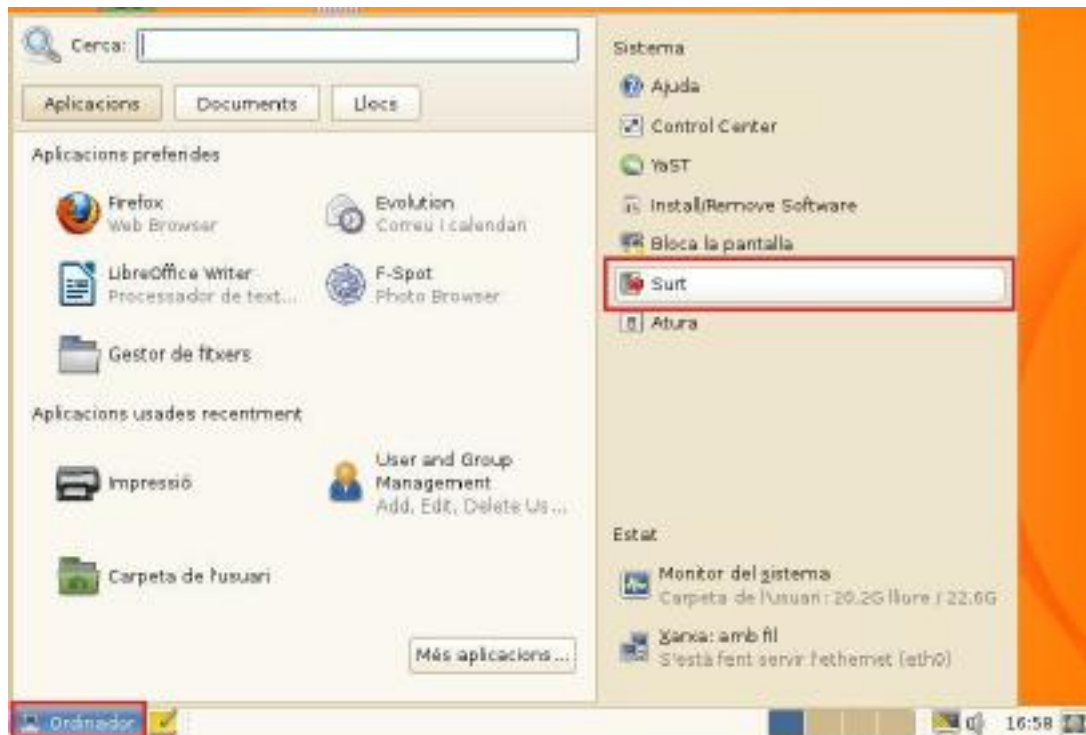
Cerca:

Aplicacions Documents Llocs

Aplicacions preferides

Firefox
Web Browser

Evolution
Correu i calendari

LibreOffice Writer
Processador de text...

F-Spot
Photo Browser

Gestor de fitxers

Aplicacions usades recentment

Impressió

User and Group Management
Add, Edit, Delete Us...

Carpeta de l'usuari

Més aplicacions...

Sistema

Ajuda

Control Center

YaST

Install/Remove Software

Bloca la pantalla

Surt

Atura

Estat

Monitor del sistema
Carpeta de l'usuari : 20.2G lliure / 22.6G

Xarxa: amb fil
S'està fent servir l'ethernet (eth0)

Ordinador

16:58